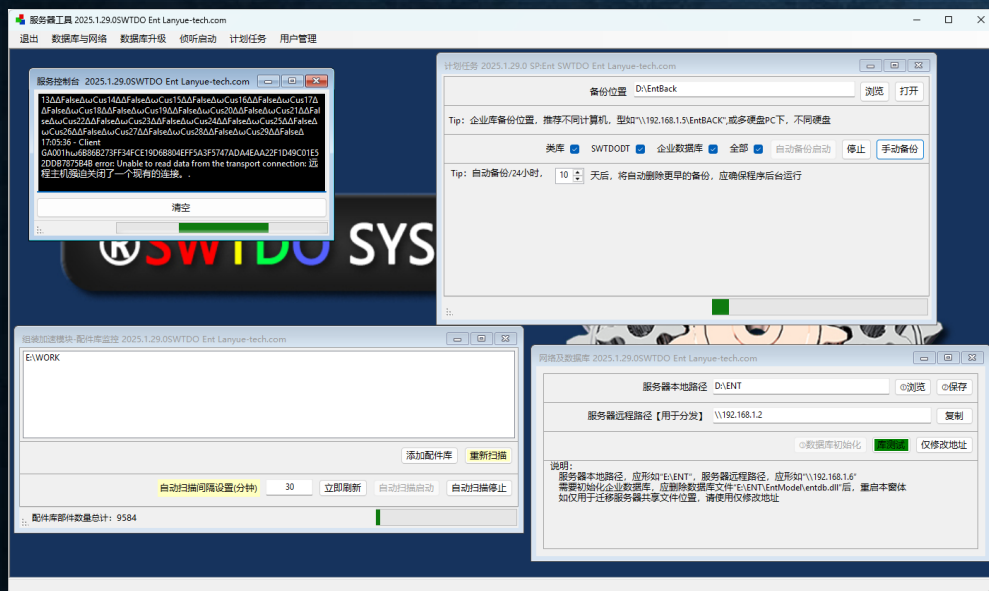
服务器工具 2025.1.29.0SWTDO Ent Lanyue-tech.com

退出 数据库与网络 数据库升级 侦听启动 计划任务 用户管理

服务控制台 2025.1.29.0SWTDO Ent Lanyue-tech.com

13ΔΔFalseΔωCus14ΔΔFalseΔωCus15ΔΔFalseΔωCus16ΔΔFalseΔωCus17ΔΔFalseΔωCus18ΔΔFalseΔωCus19ΔΔFalseΔωCus20ΔΔFalseΔωCus21ΔΔFalseΔωCus22ΔΔFalseΔωCus23ΔΔFalseΔωCus24ΔΔFalseΔωCus25ΔΔFalseΔωCus26ΔΔFalseΔωCus27ΔΔFalseΔωCus28ΔΔFalseΔωCus29ΔΔFalseΔ
17:05:36 - Client GA001hω6B86B273FF34FCE19D6B804EFF5A3F5747ADA4EAA22F1D49C01E52DDB7875B4B error: Unable to read data from the transport connection: 远程主机强迫关闭了一个现有的连接。.

清空

®SWTDO SYS

计划任务 2025.1.29.0 SP:Ent SWTDO Ent Lanyue-tech.com

备份位置 D:\EntBack 浏览 打开

Tip：企业库备份位置，推荐不同计算机，型如"\\192.168.1.5\EntBACK",或多硬盘PC下，不同硬盘

类库 SWTDODT 企业数据库 全部 自动备份启动 停止 手动备份

Tip：自动备份/24小时, 10 天后，将自动删除更早的备份，应确保程序后台运行

组装加速模块-配件库监控 2025.1.29.0SWTDO Ent Lanyue-tech.com

E:\WORK

添加配件库 重新扫描

自动扫描间隔设置(分钟) 30 立即刷新 自动扫描启动 自动扫描停止

配件库部件数量总计：9584

网络及数据库 2025.1.29.0SWTDO Ent Lanyue-tech.com

服务器本地路径 D:\ENT 浏览 保存

服务器远程路径【用于分发】 \\192.168.1.2 复制

数据库初始化 库测试 仅修改地址

说明：
服务器本地路径，应形如"E:\ENT"，服务器远程路径，应形如"\\192.168.1.6"
需要初始化企业数据库，应删除数据库文件"E:\ENT\EntModel\entdb.dll"后，重启本窗体
如仅用于迁移服务器共享文件位置，请使用仅修改地址